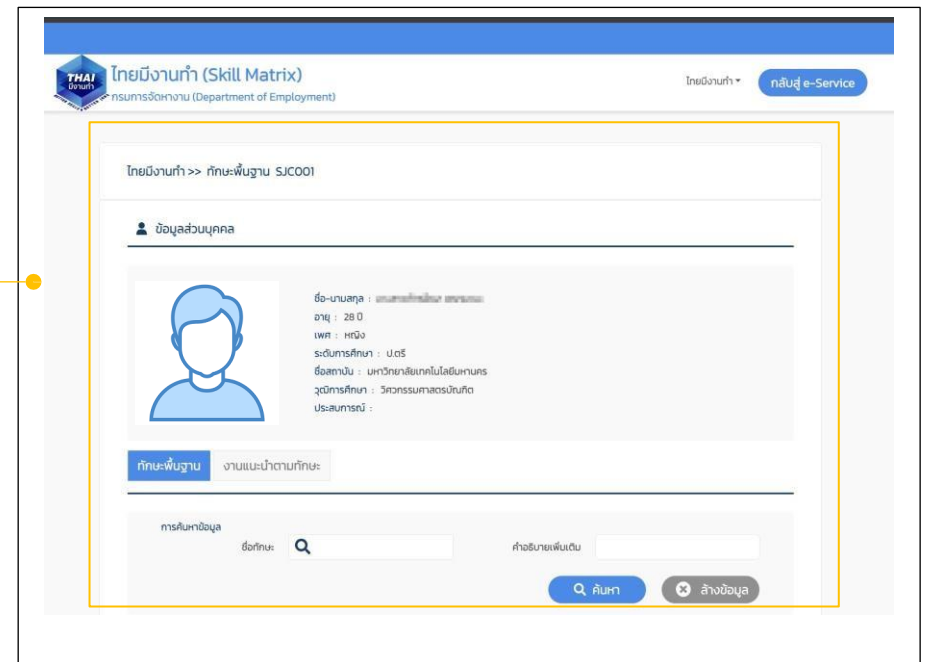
THAI มีงานทำ

ไทยมีงานทำ (Skill Matrix)
กรมการจัดหางาน (Department of Employment)

ไทยมีงานทำ ▾

กลับสู่ e-Service

ไทยมีงานทำ >> ทักษะพื้นฐาน SJC001

ข้อมูลส่วนบุคคล

ชื่อ-นามสกุล : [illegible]
อายุ : 28 ปี
เพศ : หญิง
ระดับการศึกษา : ป.ตรี
ชื่อสถาบัน : มหาวิทยาลัยเทคโนโลยีมหานคร
วุฒิการศึกษา : วิศวกรรมศาสตรบัณฑิต
ประสบการณ์ :

ทักษะพื้นฐาน

งานแนะนำตามทักษะ

การค้นหาข้อมูล

ชื่อทักษะ

คำอธิบายเพิ่มเติม

ค้นหา

ล้างข้อมูล